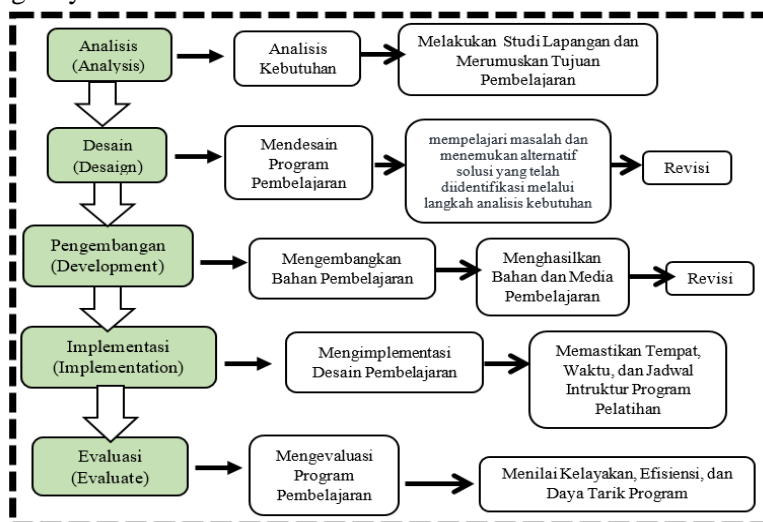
Analisis (Analysis)

Analisis Kebutuhan

Melakukan Studi Lapangan dan Merumuskan Tujuan Pembelajaran

Desain (Desaign)

Mendesain Program Pembelajaran

mempelajari masalah dan menemukan alternatif solusi yang telah diidentifikasi melalui langkah analisis kebutuhan

Revisi

Pengembangan (Development)

Mengembangkan Bahan Pembelajaran

Menghasilkan Bahan dan Media Pembelajaran

Revisi

Implementasi (Implementation)

Mengimplementasi Desain Pembelajaran

Memastikan Tempat, Waktu, dan Jadwal Intruktur Program Pelatihan

Evaluasi (Evaluate)

Mengevaluasi Program Pembelajaran

Menilai Kelayakan, Efisiensi, dan Daya Tarik Program